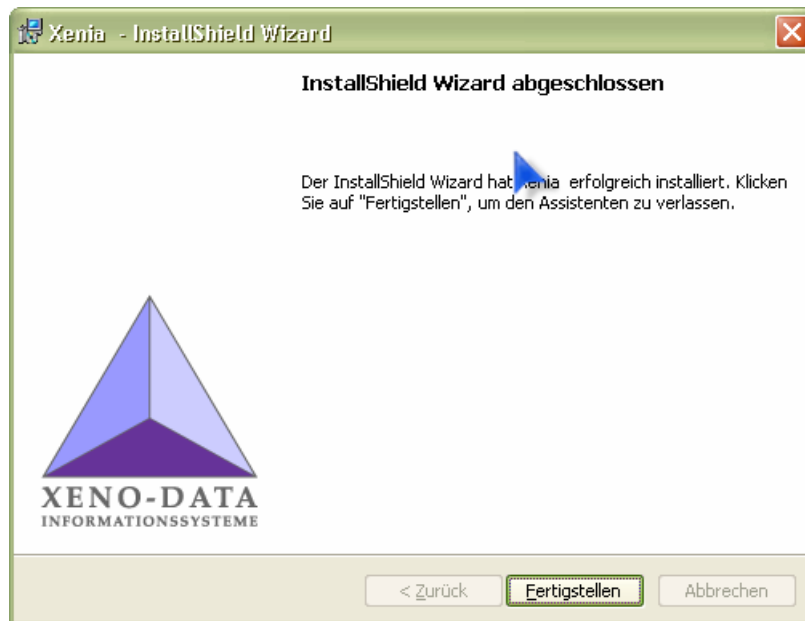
Xenia - InstallShield Wizard

InstallShield Wizard abgeschlossen

Der InstallShield Wizard hat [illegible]enia erfolgreich installiert. Klicken Sie auf "Fertigstellen", um den Assistenten zu verlassen.

XENO-DATA
INFORMATIONSSYSTEME

< Zurück | Fertigstellen | Abbrechen